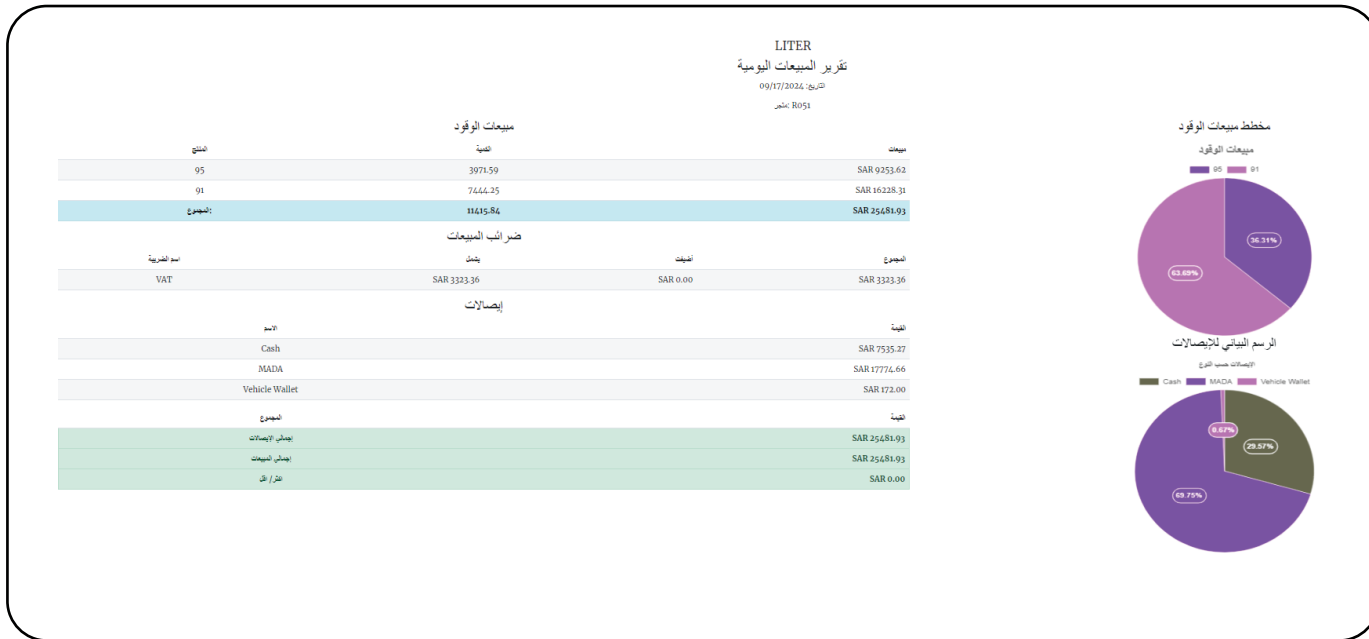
LITER
تقرير المبيعات اليومية
التاريخ: 09/17/2024
متجر: R051

مبيعات الوقود

| المنتج | الكمية | مبيعات |
|---|---|---|
| 95 | 3971.59 | SAR 9253.62 |
| 91 | 7444.25 | SAR 16228.31 |
| :المجموع | 11415.84 | SAR 25481.93 |

ضرائب المبيعات

| اسم الضريبة | يشمل | أضيفت | المجموع |
|---|---|---|---|
| VAT | SAR 3323.36 | SAR 0.00 | SAR 3323.36 |

إيصالات

| الاسم | القيمة |
|---|---|
| Cash | SAR 7535.27 |
| MADA | SAR 17774.66 |
| Vehicle Wallet | SAR 172.00 |

| المجموع | القيمة |
|---|---|
| إجمالي الإيصالات | SAR 25481.93 |
| إجمالي المبيعات | SAR 25481.93 |
| أكثر/ أقل | SAR 0.00 |

مخطط مبيعات الوقود
مبيعات الوقود
95 91
36.31%
63.69%

الرسم البياني للإيصالات
الإيصالات حسب النوع
Cash MADA Vehicle Wallet
0.67%
29.57%
69.75%